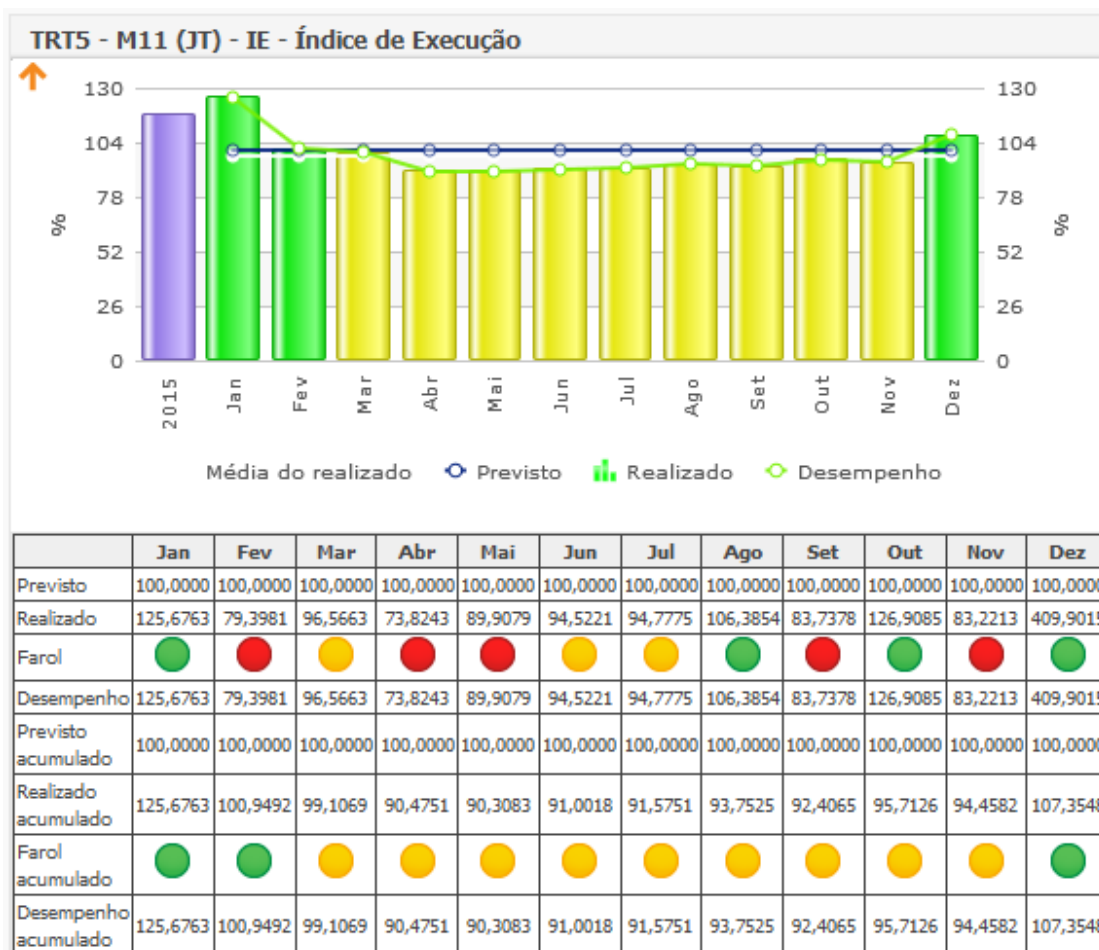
TRT5 - M11 (JT) - IE - Índice de Execução

130
104
78
52
26
0
%

130
104
78
52
26
0
%

2015 Jan Fev Mar Abr Mai Jun Jul Ago Set Out Nov Dez

Média do realizado Previsto Realizado Desempenho

| | Jan | Fev | Mar | Abr | Mai | Jun | Jul | Ago | Set | Out | Nov | Dez |
|---|---|---|---|---|---|---|---|---|---|---|---|---|
| Previsto | 100,0000 | 100,0000 | 100,0000 | 100,0000 | 100,0000 | 100,0000 | 100,0000 | 100,0000 | 100,0000 | 100,0000 | 100,0000 | 100,0000 |
| Realizado | 125,6763 | 79,3981 | 96,5663 | 73,8243 | 89,9079 | 94,5221 | 94,7775 | 106,3854 | 83,7378 | 126,9085 | 83,2213 | 409,9015 |
| Farol | | | | | | | | | | | | |
| Desempenho | 125,6763 | 79,3981 | 96,5663 | 73,8243 | 89,9079 | 94,5221 | 94,7775 | 106,3854 | 83,7378 | 126,9085 | 83,2213 | 409,9015 |
| Previsto acumulado | 100,0000 | 100,0000 | 100,0000 | 100,0000 | 100,0000 | 100,0000 | 100,0000 | 100,0000 | 100,0000 | 100,0000 | 100,0000 | 100,0000 |
| Realizado acumulado | 125,6763 | 100,9492 | 99,1069 | 90,4751 | 90,3083 | 91,0018 | 91,5751 | 93,7525 | 92,4065 | 95,7126 | 94,4582 | 107,3548 |
| Farol acumulado | | | | | | | | | | | | |
| Desempenho acumulado | 125,6763 | 100,9492 | 99,1069 | 90,4751 | 90,3083 | 91,0018 | 91,5751 | 93,7525 | 92,4065 | 95,7126 | 94,4582 | 107,3548 |